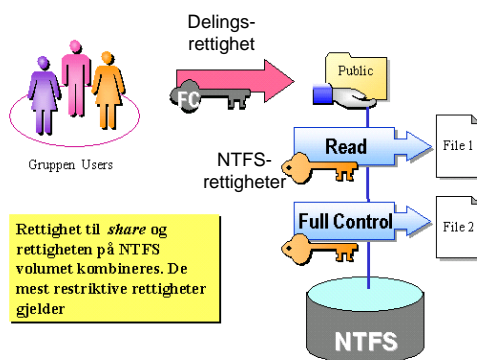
Delingsrettighet

Public

FC

Gruppen Users

NTFS-rettigheter

Read

File 1

Full Control

File 2

Rettighet til *share* og rettigheten på NTFS volumet kombineres. De mest restriktive rettigheter gjelder

NTFS